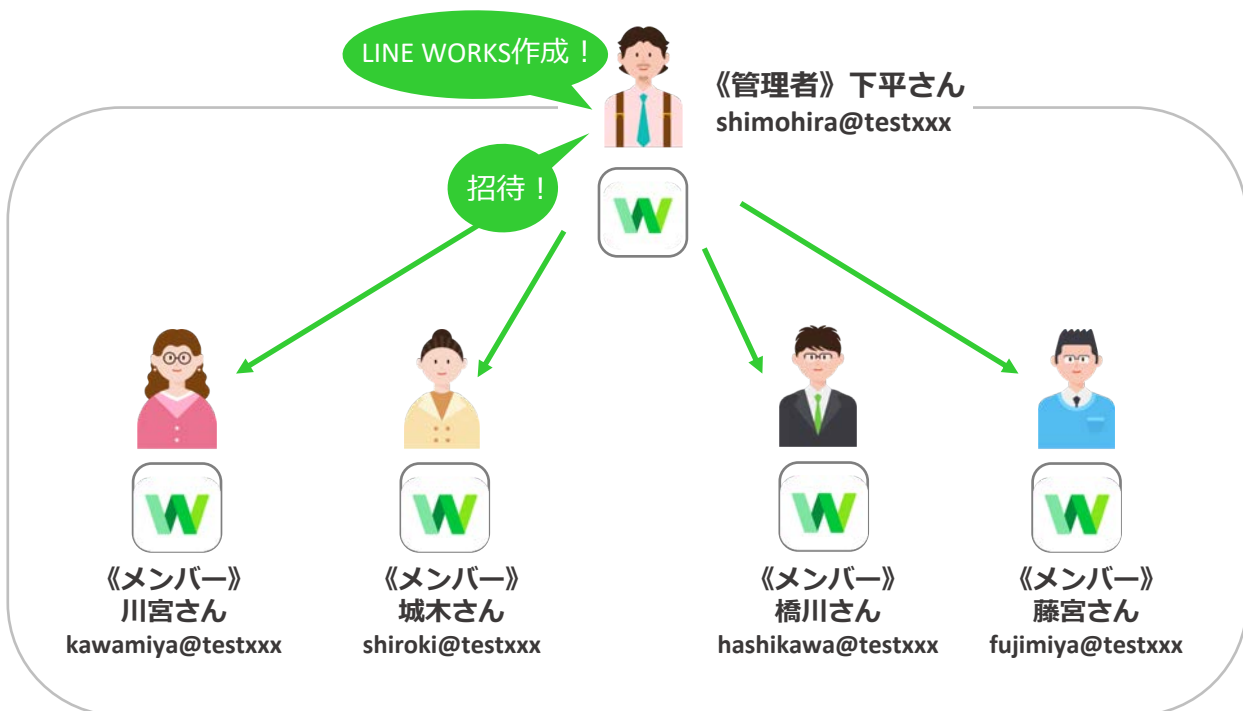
LINE WORKS作成！

《管理者》下平さん
shimohira@testxxx

招待！

《メンバー》
川宮さん
kawamiya@testxxx

《メンバー》
城木さん
shiroki@testxxx

《メンバー》
橋川さん
hashikawa@testxxx

《メンバー》
藤宮さん
fujimiya@testxxx